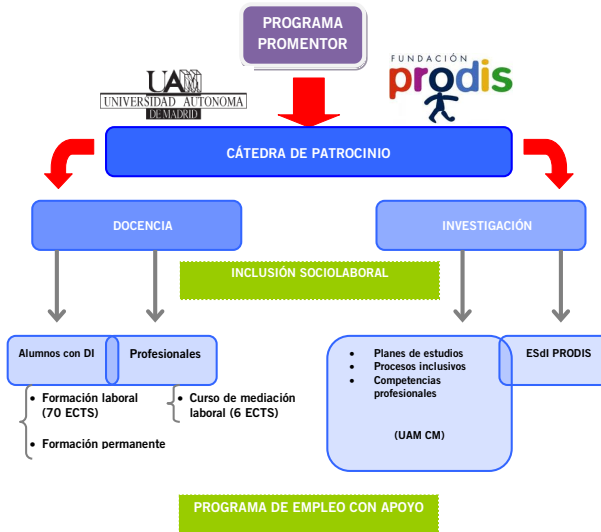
PROGRAMA PROMENTOR

UAM UNIVERSIDAD AUTONOMA DE MADRID

FUNDACIÓN prodis

CÁTEDRA DE PATROCINIO

DOCENCIA

INVESTIGACIÓN

INCLUSIÓN SOCIOLABORAL

Alumnos con DI

Profesionales

- Formación laboral (70 ECTS)
- Formación permanente

- Curso de mediación laboral (6 ECTS)

- Planes de estudios
- Procesos inclusivos
- Competencias profesionales

(UAM CM)

ESdI PRODIS

PROGRAMA DE EMPLEO CON APOYO